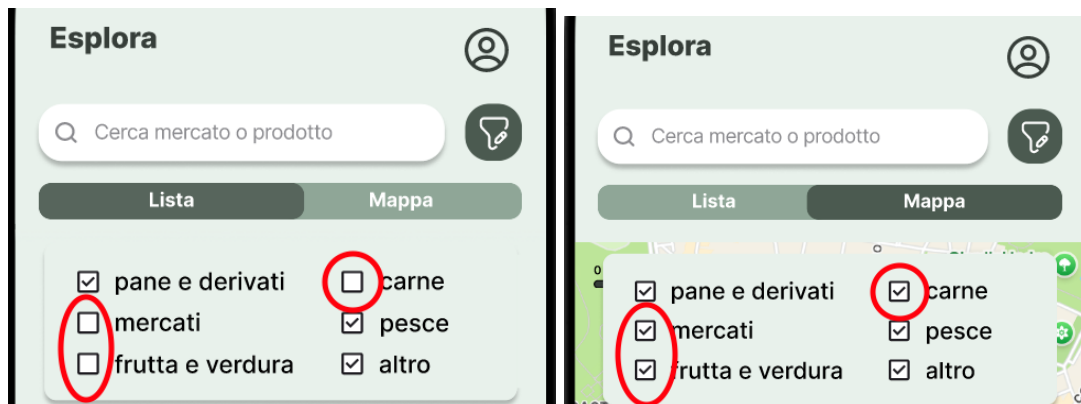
Esplora

Cerca mercato o prodotto

Lista
Mappa

pane e derivati
mercati
frutta e verdura
carne
pesce
altro

Esplora

Cerca mercato o prodotto

Lista
Mappa

pane e derivati
mercati
frutta e verdura
carne
pesce
altro